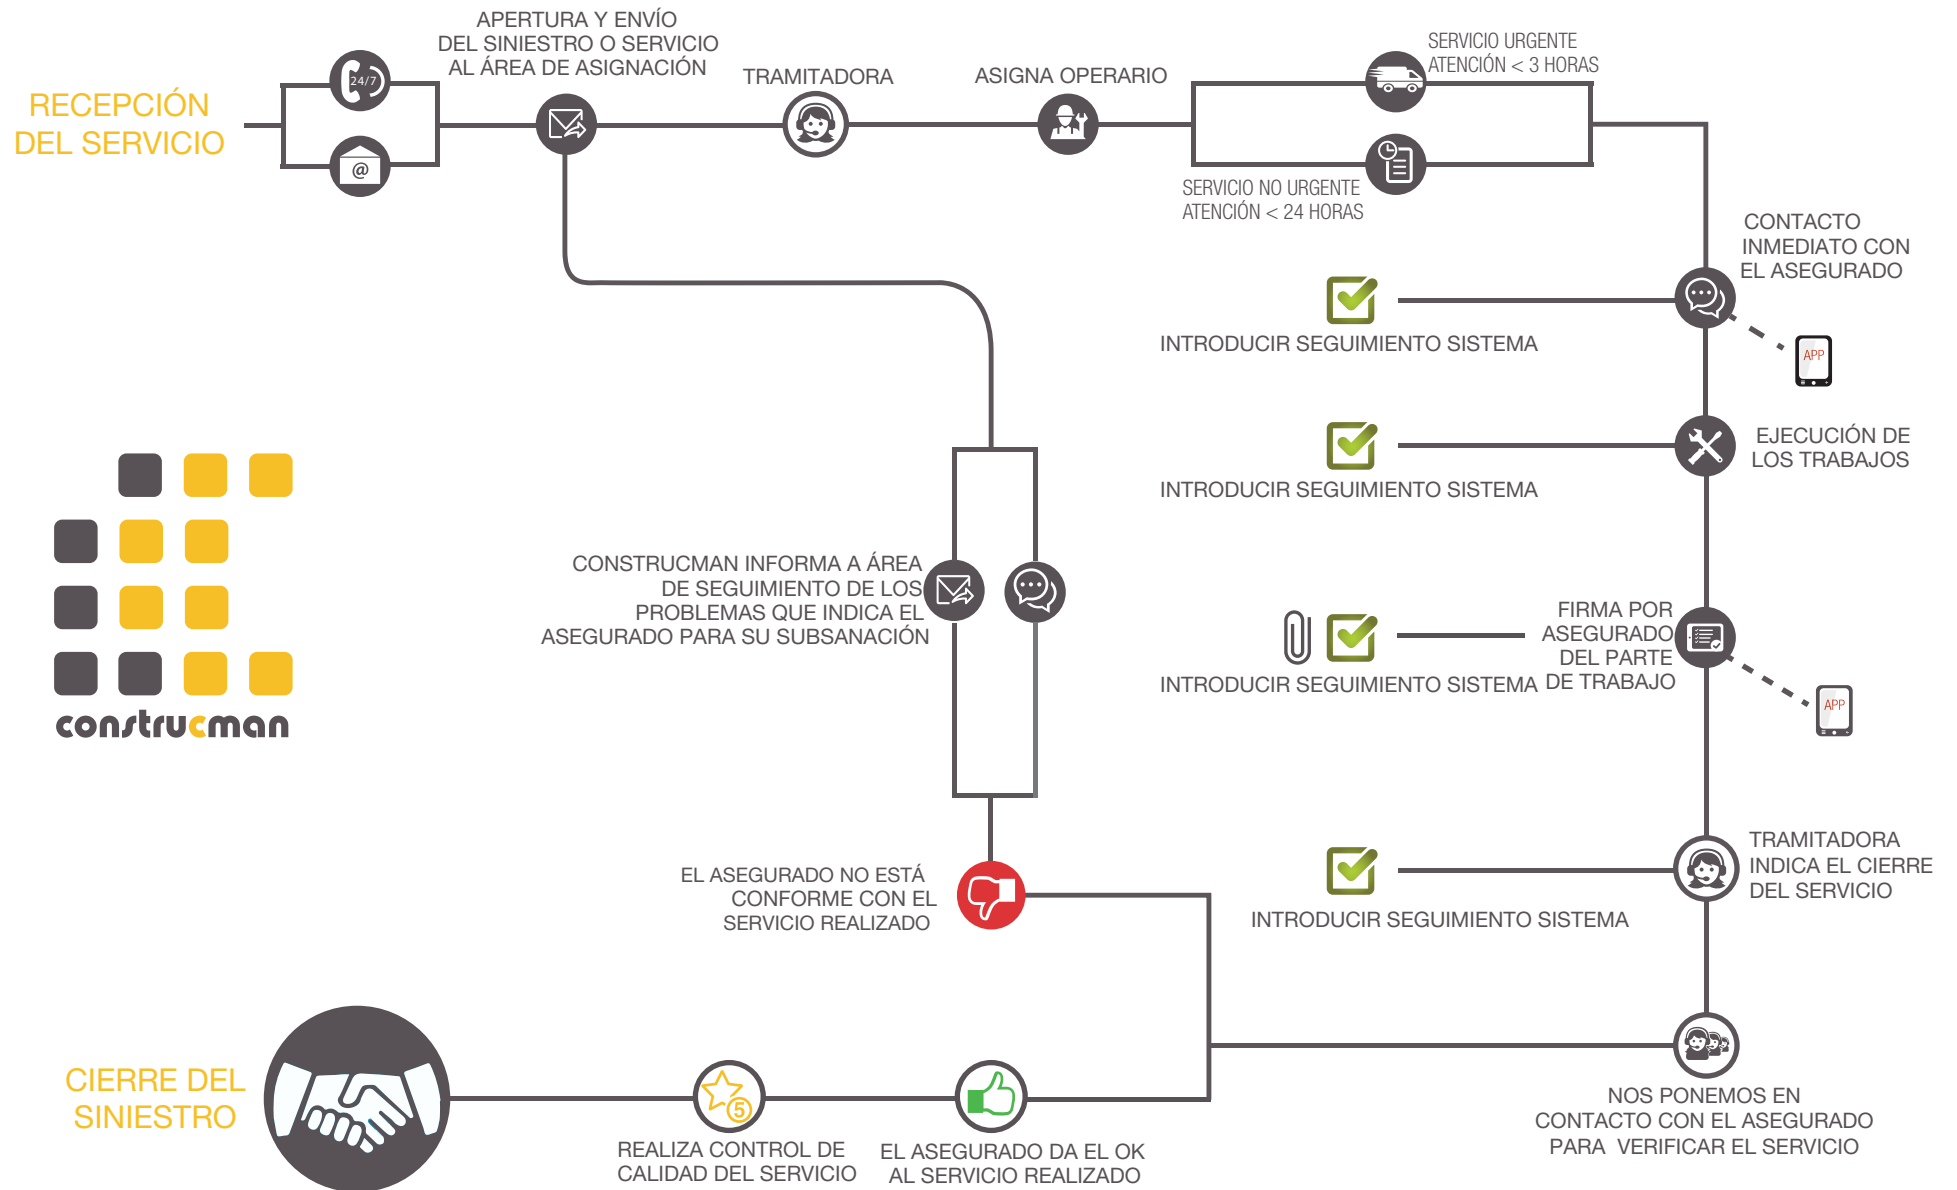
RECEPCIÓN DEL SERVICIO

24/7

@

APERTURA Y ENVÍO DEL SINIESTRO O SERVICIO AL ÁREA DE ASIGNACIÓN

TRAMITADORA

ASIGNA OPERARIO

SERVICIO URGENTE ATENCIÓN < 3 HORAS

SERVICIO NO URGENTE ATENCIÓN < 24 HORAS

CONTACTO INMEDIATO CON EL ASEGURADO

APP

INTRODUCIR SEGUIMIENTO SISTEMA

EJECUCIÓN DE LOS TRABAJOS

INTRODUCIR SEGUIMIENTO SISTEMA

CONSTRUCMAN INFORMA A ÁREA DE SEGUIMIENTO DE LOS PROBLEMAS QUE INDICA EL ASEGURADO PARA SU SUBSANACIÓN

FIRMA POR ASEGURADO DEL PARTE DE TRABAJO

INTRODUCIR SEGUIMIENTO SISTEMA

APP

construcman

EL ASEGURADO NO ESTÁ CONFORME CON EL SERVICIO REALIZADO

TRAMITADORA INDICA EL CIERRE DEL SERVICIO

INTRODUCIR SEGUIMIENTO SISTEMA

CIERRE DEL SINIESTRO

5

REALIZA CONTROL DE CALIDAD DEL SERVICIO

EL ASEGURADO DA EL OK AL SERVICIO REALIZADO

NOS PONEMOS EN CONTACTO CON EL ASEGURADO PARA VERIFICAR EL SERVICIO